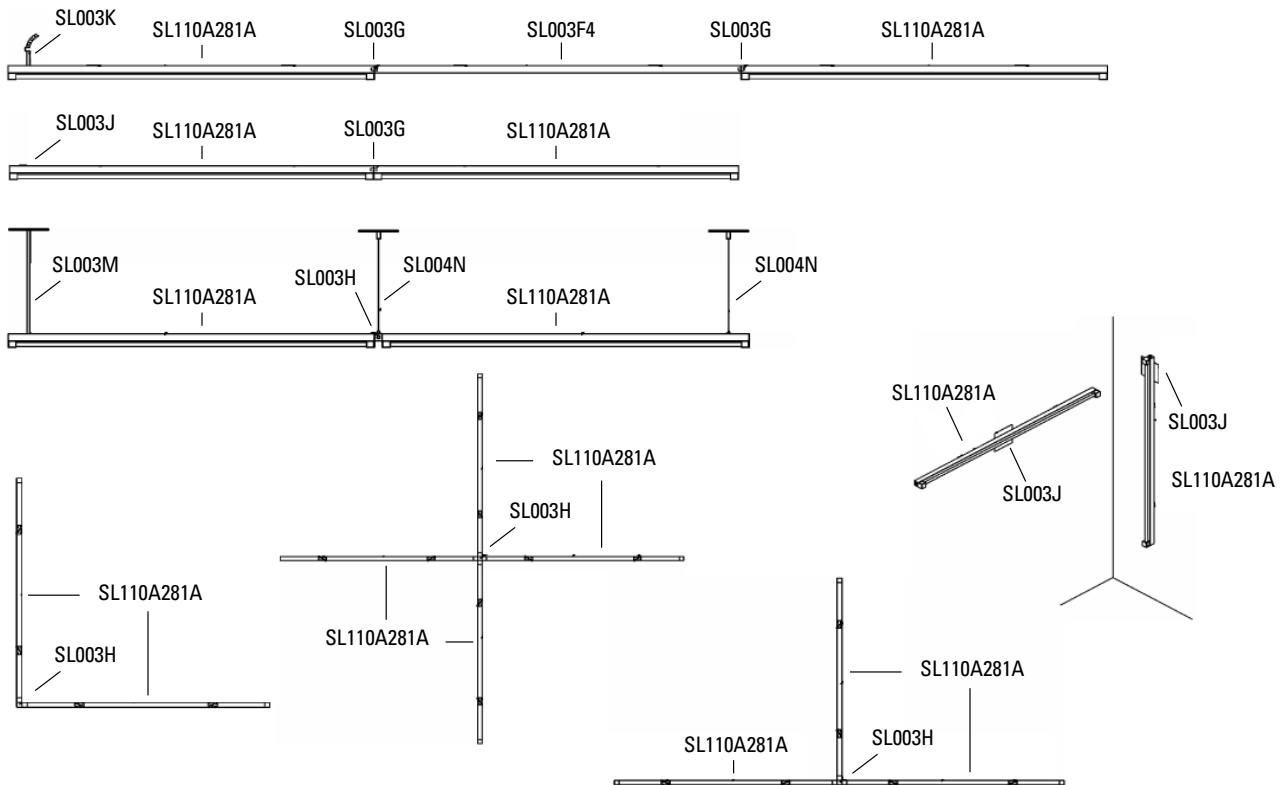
SL003K SL110A281A SL003G SL003F4 SL003G SL110A281A

SL003J SL110A281A SL003G SL110A281A

SL003M SL110A281A SL003H SL004N SL110A281A SL004N

SL110A281A SL003J SL003J SL110A281A

SL110A281A SL003H SL110A281A SL110A281A

SL110A281A SL003H

SL110A281A SL110A281A SL003H